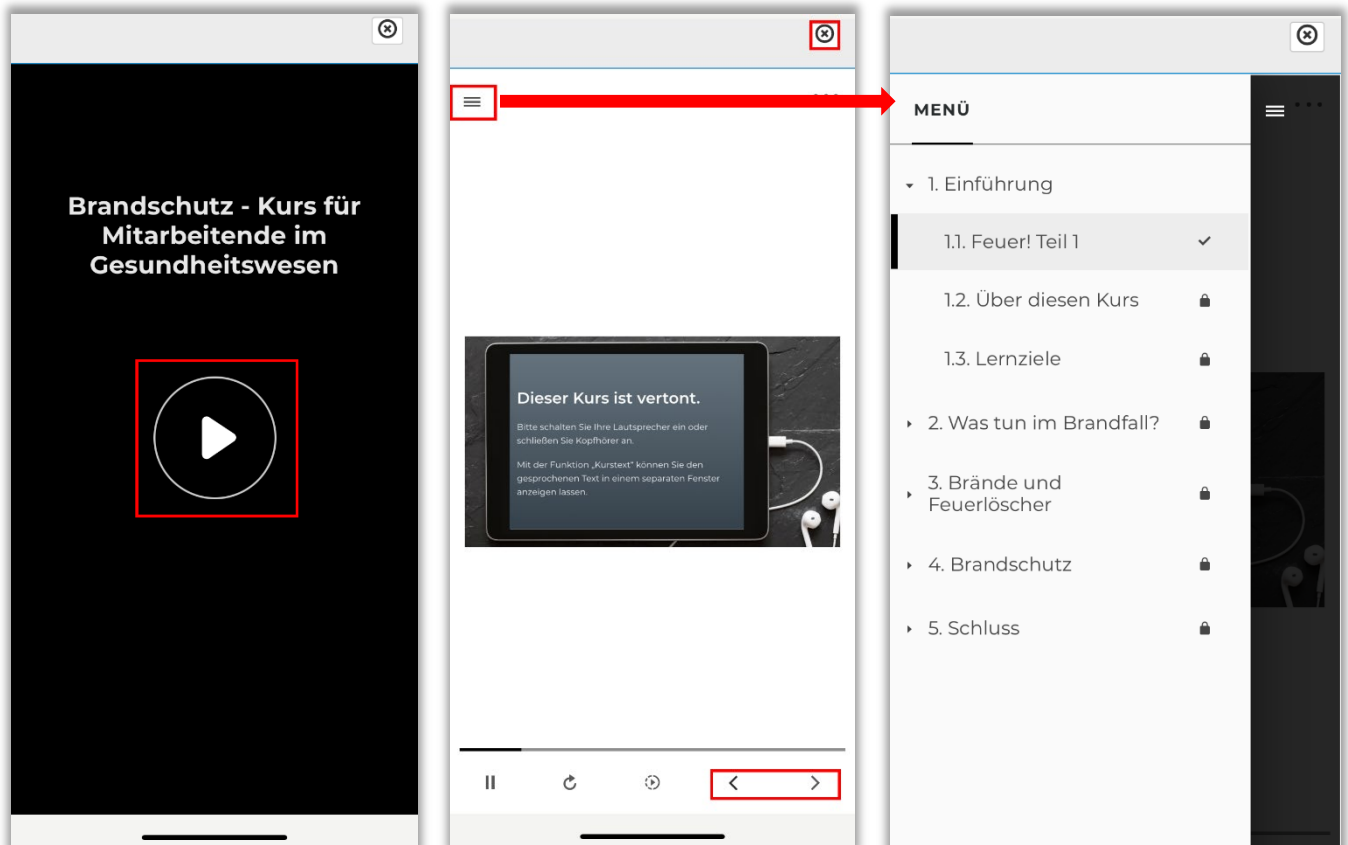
Brandschutz - Kurs für Mitarbeitende im Gesundheitswesen

Dieser Kurs ist vertont.

Bitte schalten Sie Ihre Lautsprecher ein oder schließen Sie Kopfhörer an.

Mit der Funktion „Kurstext" können Sie den gesprochenen Text in einem separaten Fenster anzeigen lassen.

MENÜ

1. Einführung

1.1. Feuer! Teil 1

1.2. Über diesen Kurs

1.3. Lernziele

2. Was tun im Brandfall?

3. Brände und Feuerlöscher

4. Brandschutz

5. Schluss